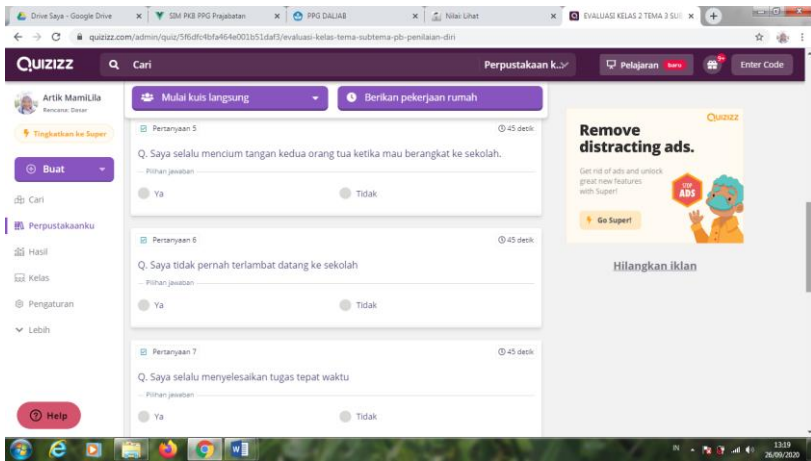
Drive Saya - Google Drive
SIM PKB PPG Prajabatan
PPG DALJAB
Nilai Lihat
EVALUASI KELAS 2 TEMA 3 SUI

quizizz.com/admin/quiz/5f6dfc4bfa464e001b51daf3/evaluasi-kelas-tema-subtema-pb-penilaian-diri

QUIZIZZ
Cari
Perpustakaan k...
Pelajaran baru
Enter Code

Artik MamiLila
Rencana: Dasar
Tingkatkan ke Super
Buat
Cari
Perpustakaanku
Hasil
Kelas
Pengaturan
Lebih

Mulai kuis langsung
Berikan pekerjaan rumah

Pertanyaan 5
45 detik
Q. Saya selalu mencium tangan kedua orang tua ketika mau berangkat ke sekolah.
Pilihan jawaban
Ya
Tidak

Pertanyaan 6
45 detik
Q. Saya tidak pernah terlambat datang ke sekolah
Pilihan jawaban
Ya
Tidak

Pertanyaan 7
45 detik
Q. Saya selalu menyelesaikan tugas tepat waktu
Pilihan jawaban
Ya
Tidak

Quizizz
Remove distracting ads.
Get rid of ads and unlock great new features with Super!
STOP ADS
Go Super!

Hilangkan iklan

Help

IN
13:19
26/09/2020